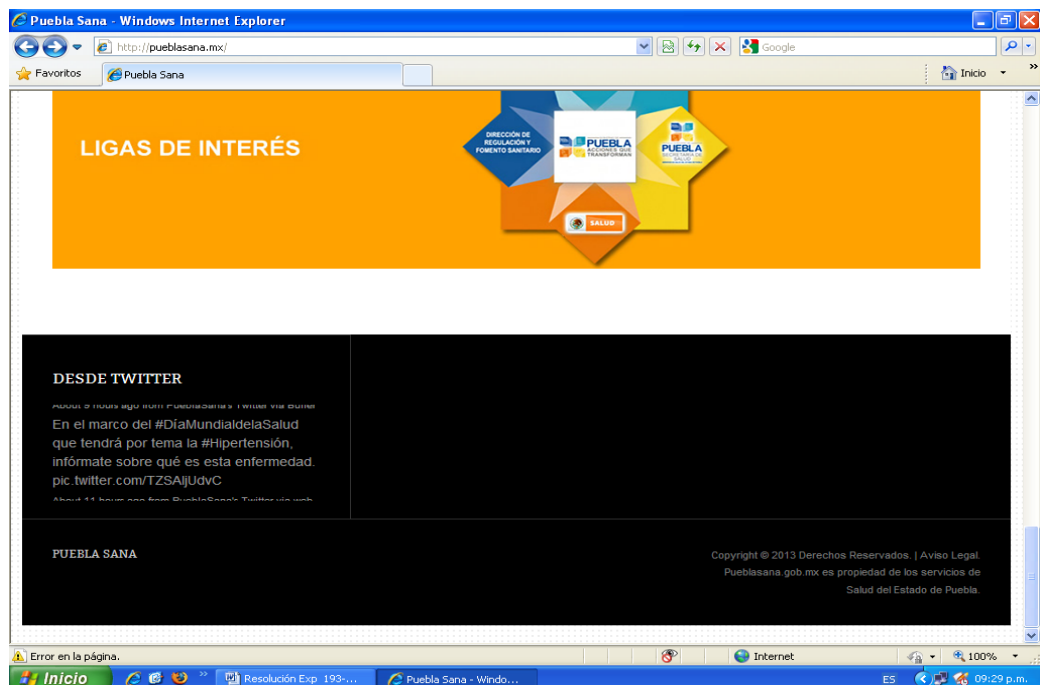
Puebla Sana - Windows Internet Explorer

http://pueblasana.mx/

Google

Favoritos

Puebla Sana

Inicio

LIGAS DE INTERÉS

DIRECCIÓN DE REGULACIÓN Y FOMENTO SANITARIO

PUEBLA ACCIONES QUE TRANSFORMAN

PUEBLA SECRETARÍA DE SALUD

SALUD

DESDE TWITTER

About 9 hours ago from PueblaSana's Twitter via Buffer

En el marco del #DíaMundialdelaSalud que tendrá por tema la #Hipertensión, infórmate sobre qué es esta enfermedad. pic.twitter.com/TZSAljUdvC

About 11 hours ago from PueblaSana's Twitter via web

PUEBLA SANA

Copyright © 2013 Derechos Reservados. | Aviso Legal. Pueblasana.gob.mx es propiedad de los servicios de Salud del Estado de Puebla.

Error en la página.

Internet

100%

Inicio

Resolución Exp 193-...

Puebla Sana - Windo...

ES

09:29 p.m.